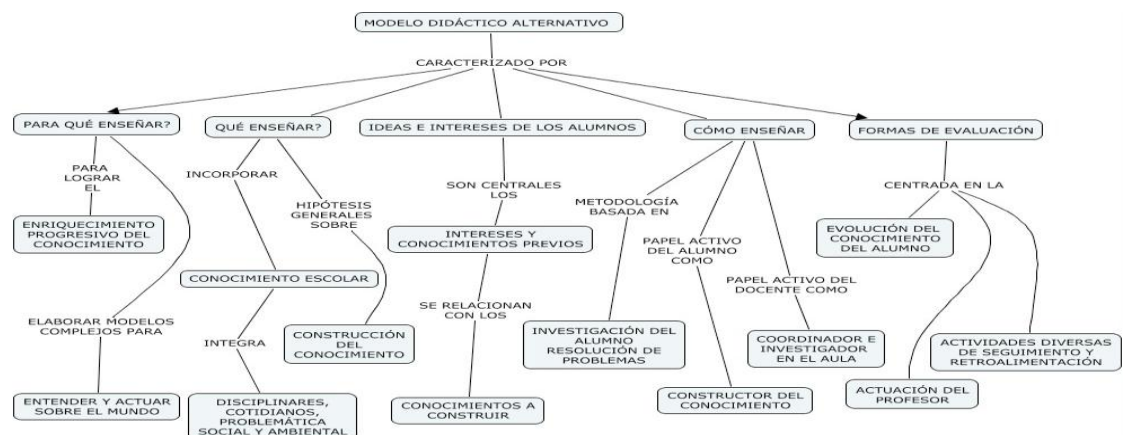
MODELO DIDÁCTICO ALTERNATIVO

CARACTERIZADO POR

PARA QUÉ ENSEÑAR?

PARA LOGRAR EL

ENRIQUECIMIENTO PROGRESIVO DEL CONOCIMIENTO

ELABORAR MODELOS COMPLEJOS PARA

ENTENDER Y ACTUAR SOBRE EL MUNDO

QUÉ ENSEÑAR?

INCORPORAR

HIPÓTESIS GENERALES SOBRE

CONOCIMIENTO ESCOLAR

INTEGRA

DISCIPLINARES, COTIDIANOS, PROBLEMÁTICA SOCIAL Y AMBIENTAL

CONSTRUCCIÓN DEL CONOCIMIENTO

IDEAS E INTERESES DE LOS ALUMNOS

SON CENTRALES LOS

INTERESES Y CONOCIMIENTOS PREVIOS

SE RELACIONAN CON LOS

CONOCIMIENTOS A CONSTRUIR

CÓMO ENSEÑAR

METODOLOGÍA BASADA EN

INVESTIGACIÓN DEL ALUMNO RESOLUCIÓN DE PROBLEMAS

PAPEL ACTIVO DEL ALUMNO COMO

CONSTRUCTOR DEL CONOCIMIENTO

PAPEL ACTIVO DEL DOCENTE COMO

COORDINADOR E INVESTIGADOR EN EL AULA

FORMAS DE EVALUACIÓN

CENTRADA EN LA

EVOLUCIÓN DEL CONOCIMIENTO DEL ALUMNO

ACTUACIÓN DEL PROFESOR

ACTIVIDADES DIVERSAS DE SEGUIMIENTO Y RETROALIMENTACIÓN